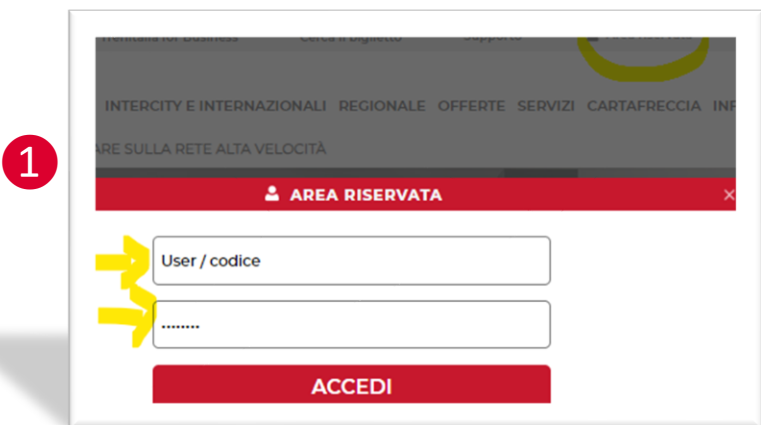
1

Trenitalia for Business Cerca il Biglietto Supporto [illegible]

INTERCITY E INTERNAZIONALI REGIONALE OFFERTE SERVIZI CARTAFRECCIA INF

ARE SULLA RETE ALTA VELOCITÀ

AREA RISERVATA

×

User / codice

........

ACCEDI